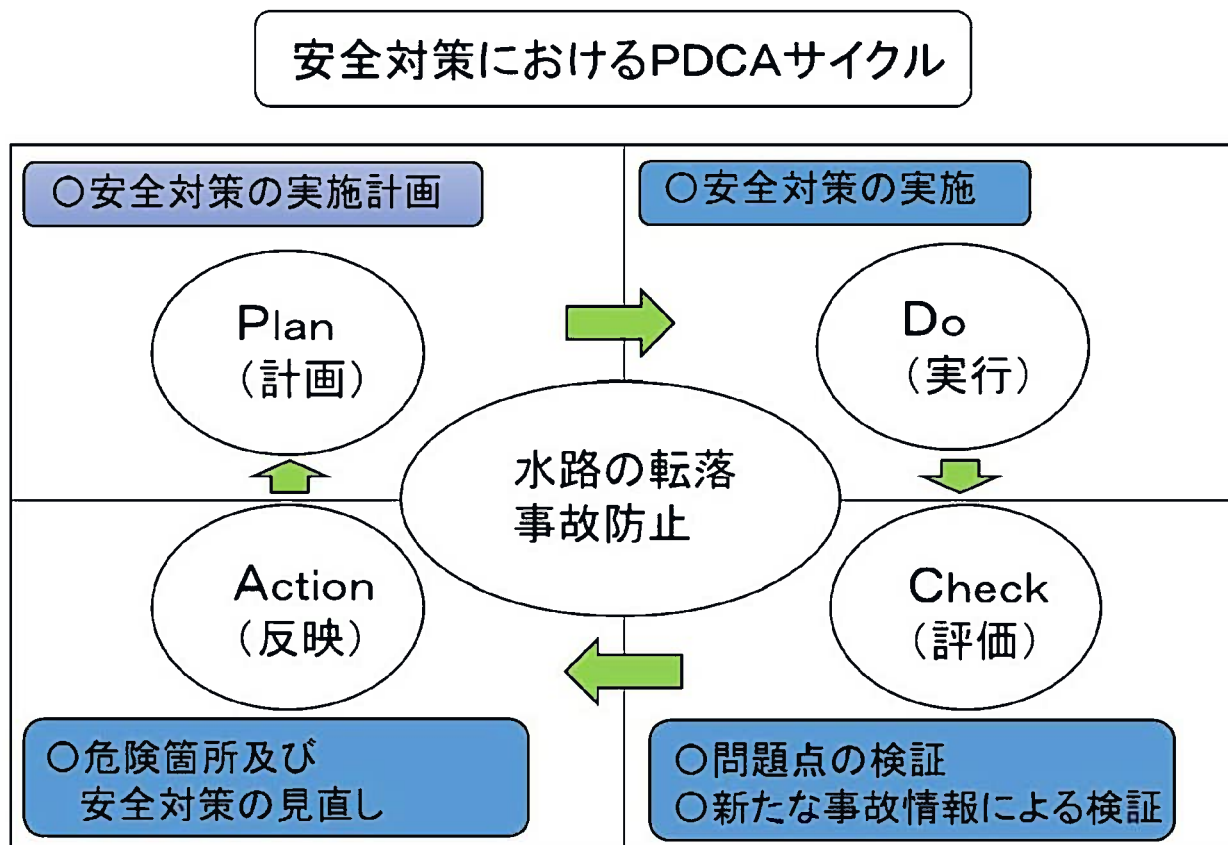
安全対策におけるPDCAサイクル

○安全対策の実施計画

Plan
（計画）

○安全対策の実施

Do
（実行）

水路の転落
事故防止

Action
（反映）

Check
（評価）

○危険箇所及び
安全対策の見直し

○問題点の検証
○新たな事故情報による検証